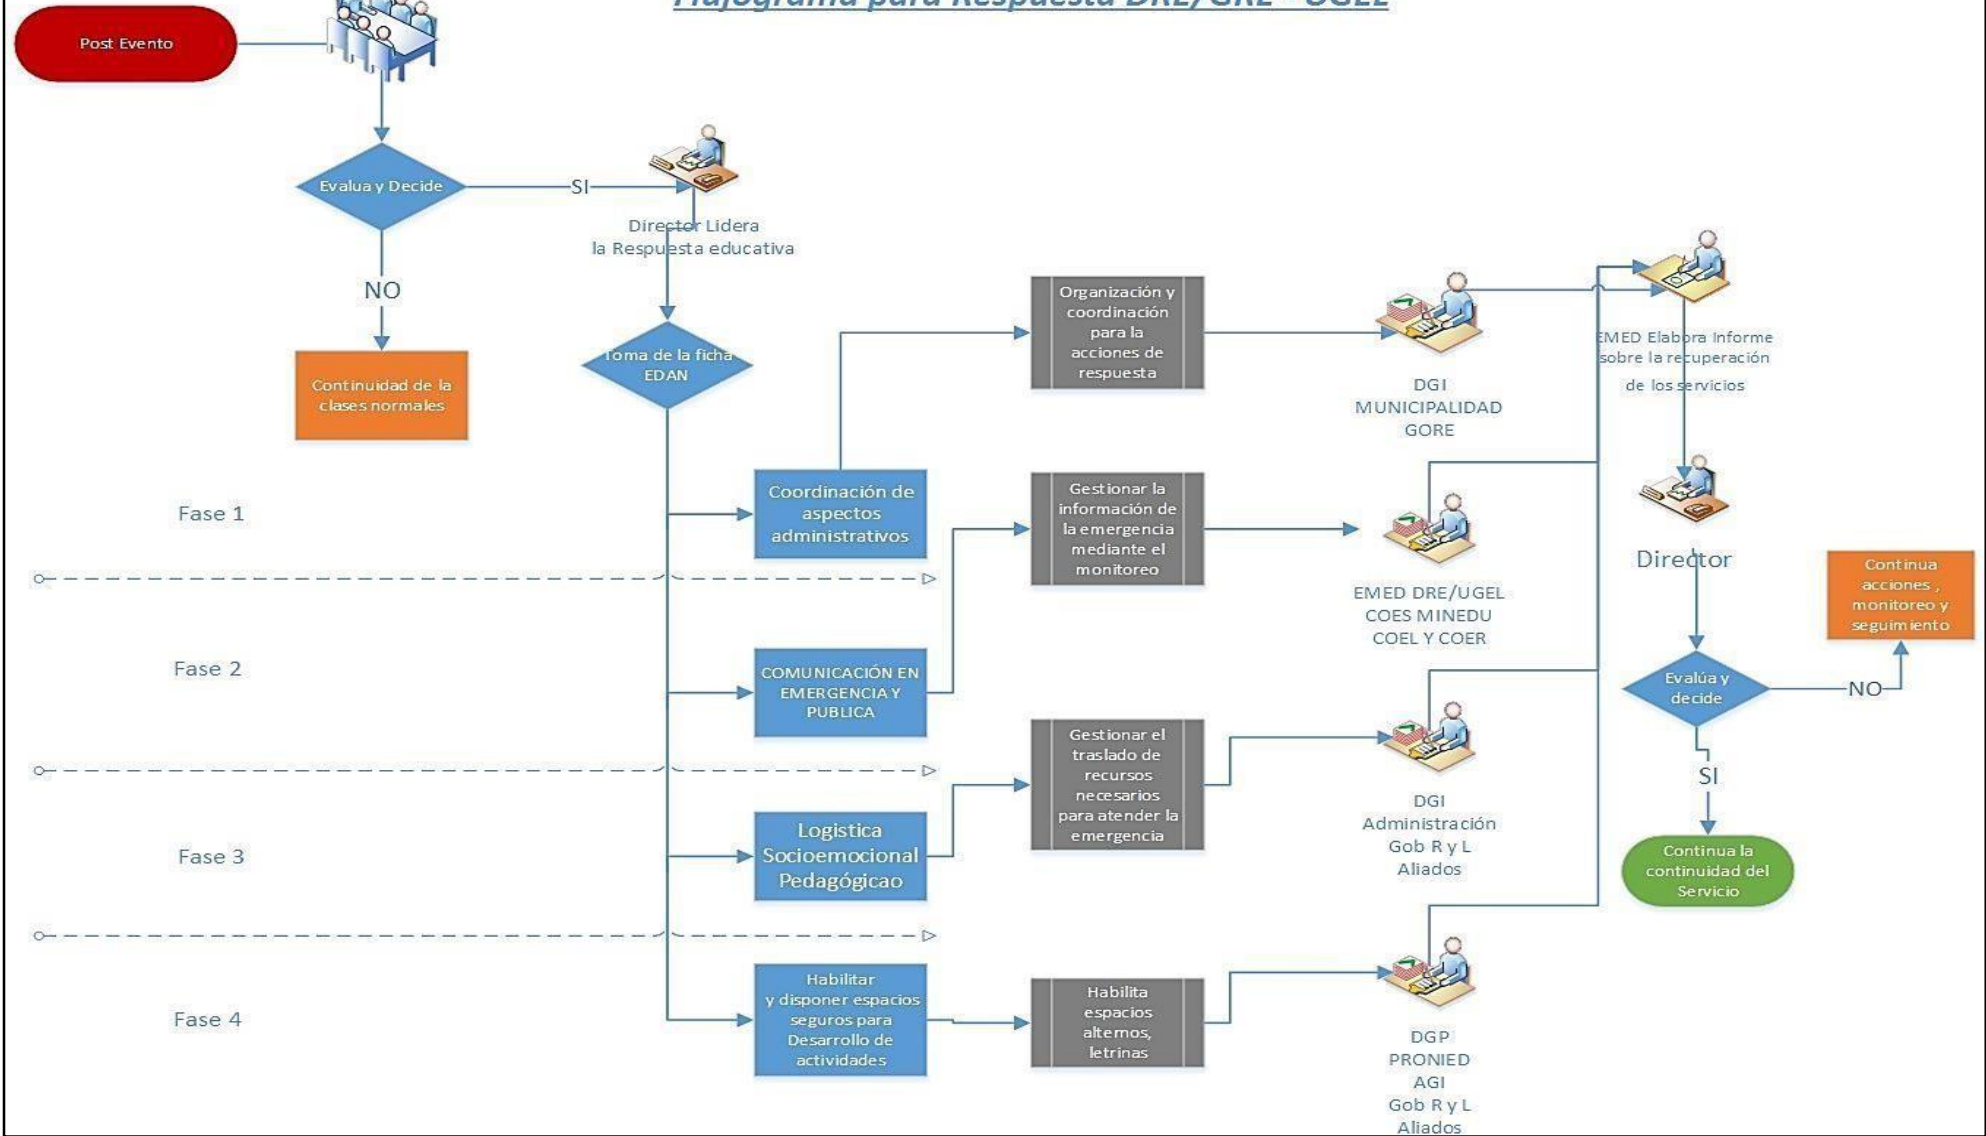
Flujograma para Respuesta DRE/GRE - UGEL

Post Evento

Evalua y Decide

SI

Director Lidera la Respuesta educativa

NO

Continuidad de la clases normales

Toma de la ficha EDAN

Organización y coordinación para la acciones de respuesta

DGI MUNICIPALIDAD GORE

EMED Elabora Informe sobre la recuperación de los servicios

Fase 1

Coordinación de aspectos administrativos

Gestionar la información de la emergencia mediante el monitoreo

EMED DRE/UGEL COES MINEDU COEL Y COER

Director

Continua acciones , monitoreo y seguimiento

Fase 2

COMUNICACIÓN EN EMERGENCIA Y PUBLICA

Evalúa y decide

NO

Gestionar el traslado de recursos necesarios para atender la emergencia

DGI Administración Gob R y L Aliados

SI

Fase 3

Logistica Socioemocional Pedagógicao

Continua la continuidad del Servicio

Fase 4

Habilitar y disponer espacios seguros para Desarrollo de actividades

Habilita espacios alternos, letrinas

DGP PRONIED AGI Gob R y L Aliados